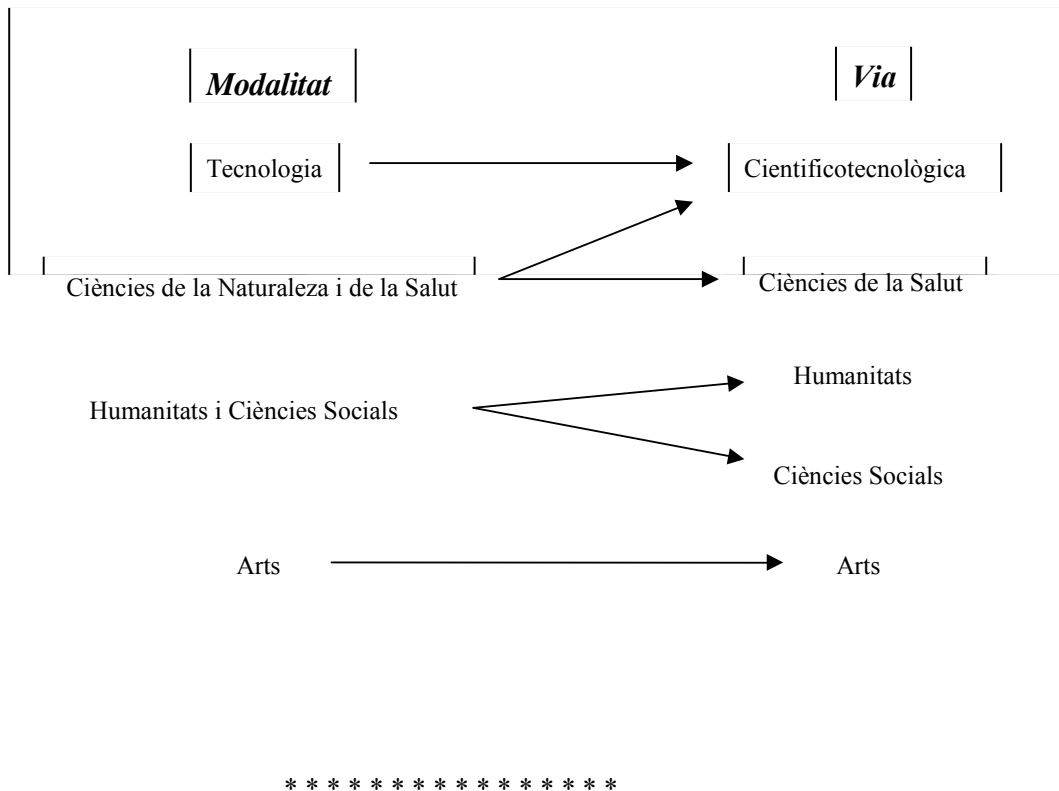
Modalitat

Via

Tecnologia

Cientificotecnològica

Ciències de la Naturaleza i de la Salut

Ciències de la Salut

Humanitats

Humanitats i Ciències Socials

Ciències Socials

Arts

Arts

* * * * * * * * * * * * * * * *